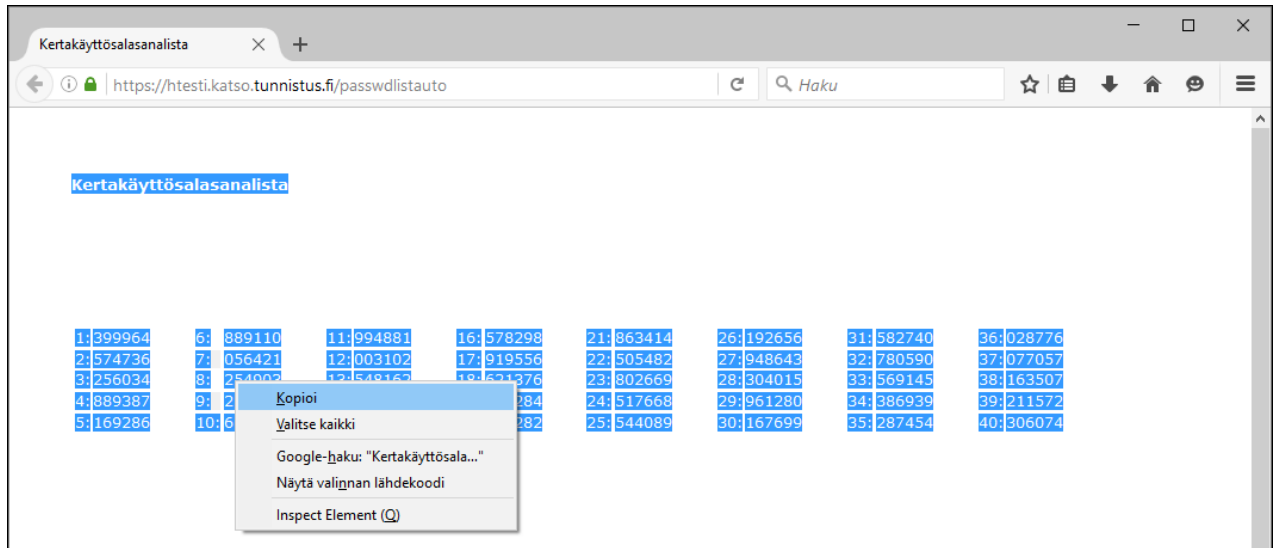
Kertakäyttösalasanalista

https://htesti.katso.tunnistus.fi/passwdlistauto

Haku

Kertakäyttösalasanalista

1: 399964
2: 574736
3: 256034
4: 889387
5: 169286

6: 889110
7: 056421
8: 254002
9: 2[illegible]
10: 6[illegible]

11: 994881
12: 003102
13: 548162
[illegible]
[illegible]

16: 578298
17: 919556
18: 621376
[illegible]284
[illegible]282

21: 863414
22: 505482
23: 802669
24: 517668
25: 544089

26: 192656
27: 948643
28: 304015
29: 961280
30: 167699

31: 582740
32: 780590
33: 569145
34: 386939
35: 287454

36: 028776
37: 077057
38: 163507
39: 211572
40: 306074

Kopioi
Valitse kaikki
Google-haku: "Kertakäyttösala..."
Näytä valinnan lähdekoodi
Inspect Element (Q)